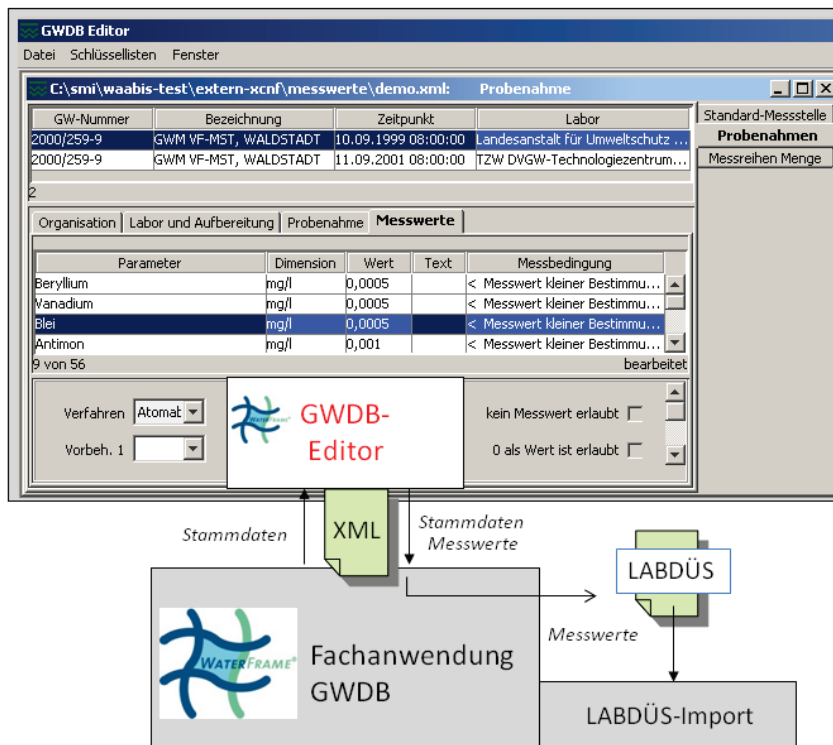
GWDB Editor

Datei Schlüssellisten Fenster

C:\smi\waabis-test\extern-xcnf\messwerte\demo.xml: Probenahme

| GW-Nummer | Bezeichnung | Zeitpunkt | Labor |
|---|---|---|---|
| 2000/259-9 | GWM VF-MST, WALDSTADT | 10.09.1999 08:00:00 | Landesanstalt für Umweltschutz ... |
| 2000/259-9 | GWM VF-MST, WALDSTADT | 11.09.2001 08:00:00 | TZW DVGW-Technologiezentrum... |

2

Standard-Messstelle
Probenahmen
Messreihen Menge

Organisation Labor und Aufbereitung Probenahme Messwerte

| Parameter | Dimension | Wert | Text | Messbedingung |
|---|---|---|---|---|
| Beryllium | mg/l | 0,0005 | | < Messwert kleiner Bestimmu... |
| Vanadium | mg/l | 0,0005 | | < Messwert kleiner Bestimmu... |
| Blei | mg/l | 0,0005 | | < Messwert kleiner Bestimmu... |
| Antimon | mg/l | 0,001 | | < Messwert kleiner Bestimmu... |

9 von 56 bearbeitet

Verfahren Atomat
Vorbeh. 1

kein Messwert erlaubt
0 als Wert ist erlaubt

WATERFRAME
GWDB-Editor

Stammdaten
XML
Stammdaten Messwerte

LABDÜS
Messwerte

WATERFRAME
Fachanwendung GWDB

LABDÜS-Import